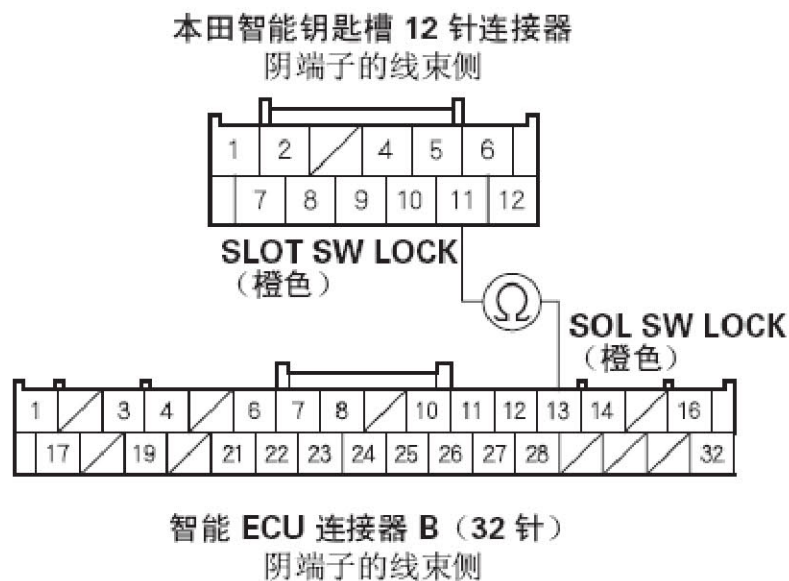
本田智能钥匙槽 12 针连接器
阴端子的线束侧

| 1 | 2 | / | 4 | 5 | 6 |
|---|---|---|---|---|---|
| 7 | 8 | 9 | 10 | 11 | 12 |

SLOT SW LOCK
（橙色）

$\Omega$

SOL SW LOCK
（橙色）

| 1 | / | 3 | 4 | / | 6 | 7 | 8 | / | 10 | 11 | 12 | 13 | 14 | / | 16 |
|---|---|---|---|---|---|---|---|---|---|---|---|---|---|---|---|
| 17 | / | 19 | / | 21 | 22 | 23 | 24 | 25 | 26 | 27 | 28 | / | / | / | 32 |

智能 ECU 连接器 B（32 针）
阴端子的线束侧